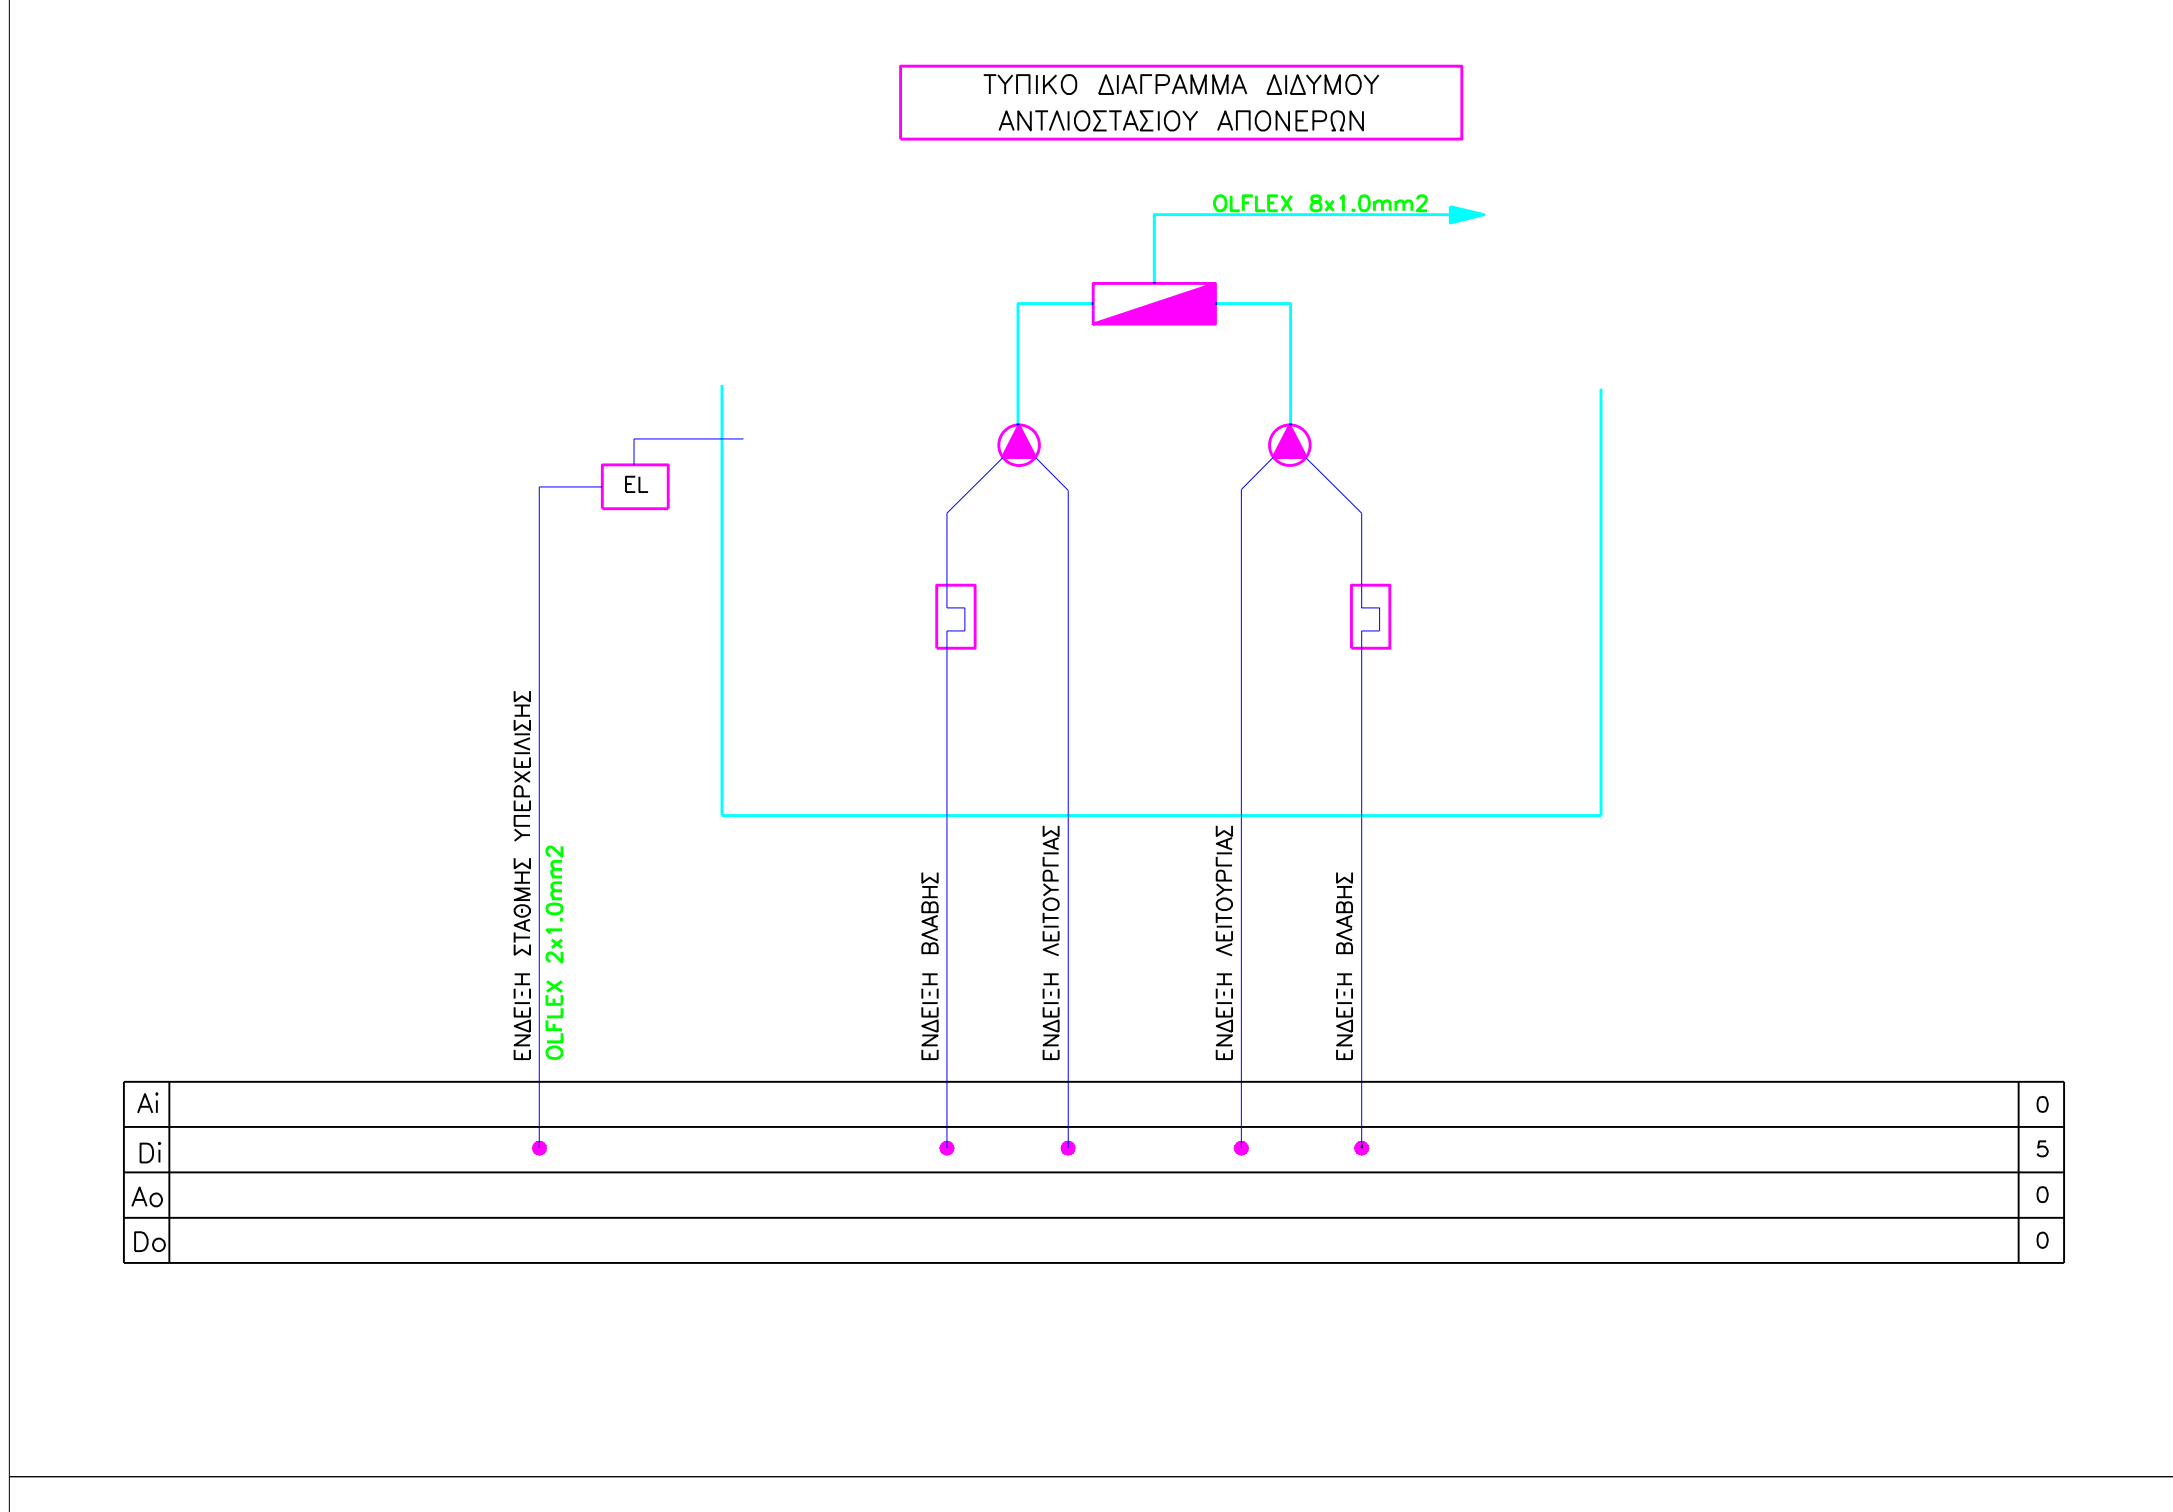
ΤΥΠΙΚΟ ΔΙΑΓΡΑΜΜΑ ΔΙΔΥΜΟΥ
ΑΝΤΛΙΟΣΤΑΣΙΟΥ ΑΠΟΝΕΡΩΝ

OLFLEX 8x1.0mm2

EL

ΕΝΔΕΙΞΗ ΣΤΑΘΜΗΣ ΥΠΕΡΧΕΙΛΙΣΗΣ
OLFLEX 2x1.0mm2

ΕΝΔΕΙΞΗ ΒΛΑΒΗΣ

ΕΝΔΕΙΞΗ ΛΕΙΤΟΥΡΓΙΑΣ

ΕΝΔΕΙΞΗ ΛΕΙΤΟΥΡΓΙΑΣ

ΕΝΔΕΙΞΗ ΒΛΑΒΗΣ

| Ai | | 0 |
|---|---|---|
| Di | | 5 |
| Ao | | 0 |
| Do | | 0 |